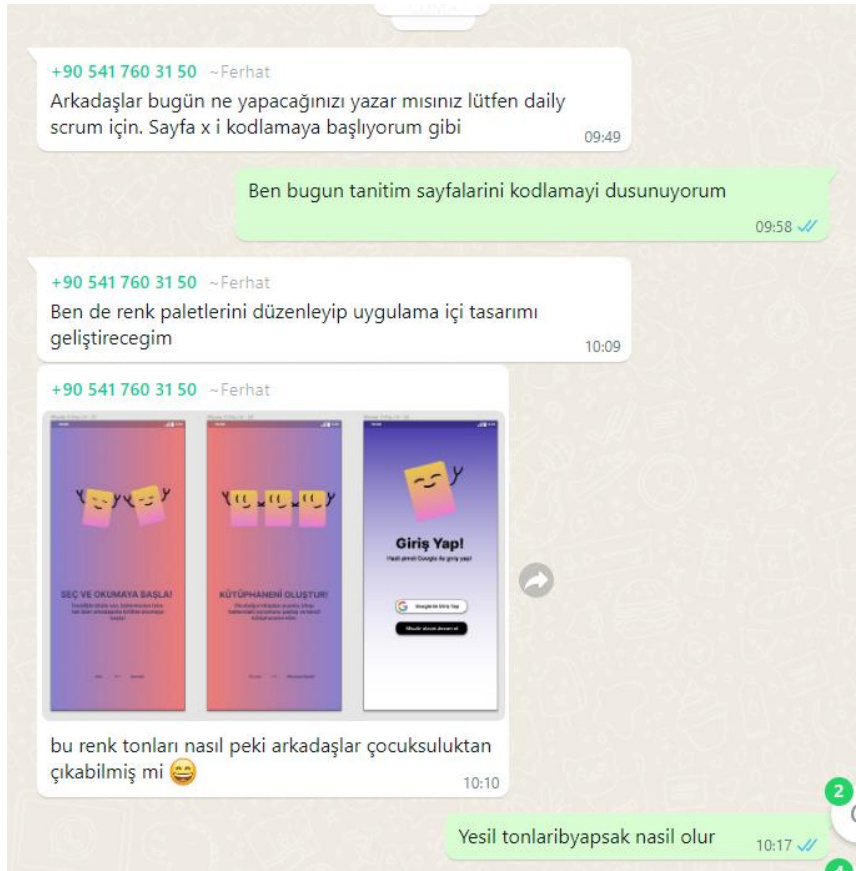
+90 541 760 31 50 ~Ferhat
Arkadaşlar bugün ne yapacağınızı yazar mısınız lütfen daily scrum için. Sayfa x i kodlamaya başlıyorum gibi
09:49

Ben bugun tanitim sayfalarini kodlamayi dusunuyorum
09:58

+90 541 760 31 50 ~Ferhat
Ben de renk paletlerini düzenleyip uygulama içi tasarımı geliştirecegim
10:09

+90 541 760 31 50 ~Ferhat

SEÇ VE OKUMAYA BAŞLA!

KÜTÜPHANENİ OLUŞTUR!

Giriş Yap!

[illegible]

bu renk tonları nasıl peki arkadaşlar çocuksuluktan çıkabilmiş mi 😄
10:10

2

Yesil tonlaribyapsak nasil olur
10:17